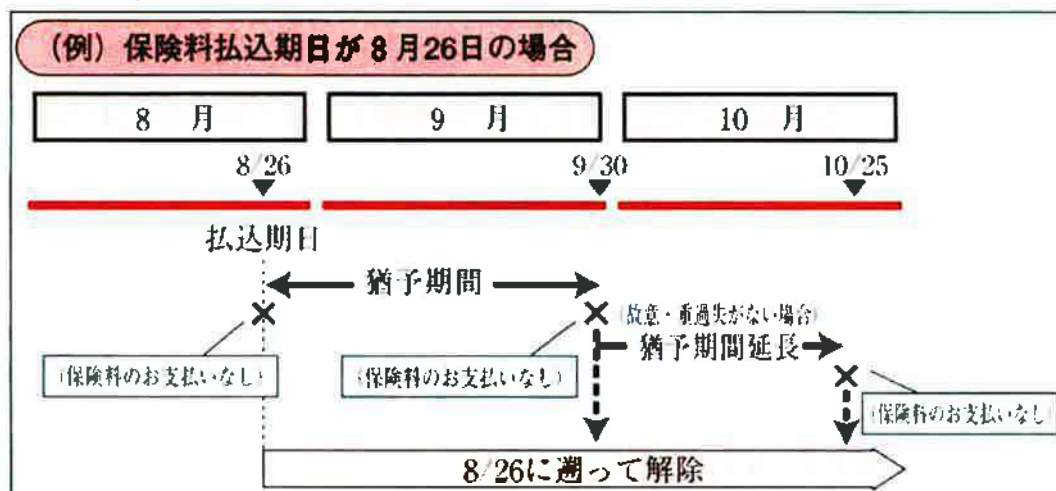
（例）保険料払込期日が８月26日の場合

| 8　月 | 9　月 | 10　月 |
|---|---|---|

8/26

9/30

10/25

払込期日

猶予期間

（故意・重過失がない場合）

猶予期間延長

（保険料のお支払いなし）

（保険料のお支払いなし）

（保険料のお支払いなし）

8/26に遡って解除